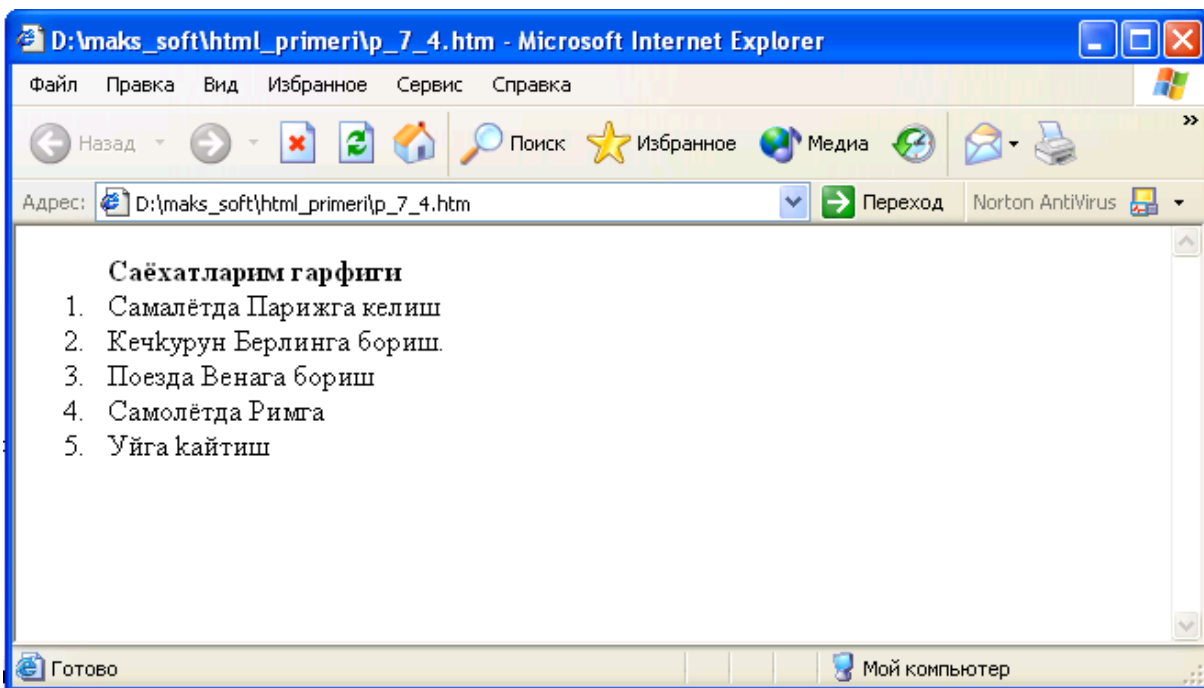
D:\maks_soft\html_primeri\p_7_4.htm - Microsoft Internet Explorer

Файл Правка Вид Избранное Сервис Справка

Назад Поиск Избранное Медиа

Адрес: D:\maks_soft\html_primeri\p_7_4.htm Переход Norton AntiVirus

**Саёхатларим гарфиги**

1. Самалётда Парижга келиш
2. Кечкурун Берлинга бориш.
3. Поезда Венага бориш
4. Самолётда Римга
5. Уйга кайтиш

Готово Мой компьютер